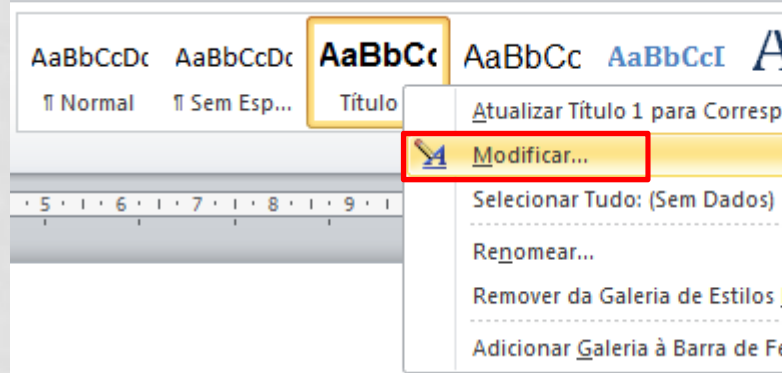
AaBbCcDc AaBbCcDc AaBbCc AaBbCc AaBbCcI A

¶ Normal ¶ Sem Esp... Título

Atualizar Título 1 para Corresp

Modificar...

Selecionar Tudo: (Sem Dados)

Renomear...

Remover da Galeria de Estilos

Adicionar Galeria à Barra de Fe

· 5 · ı · 6 · ı · 7 · ı · 8 · ı · 9 · ı